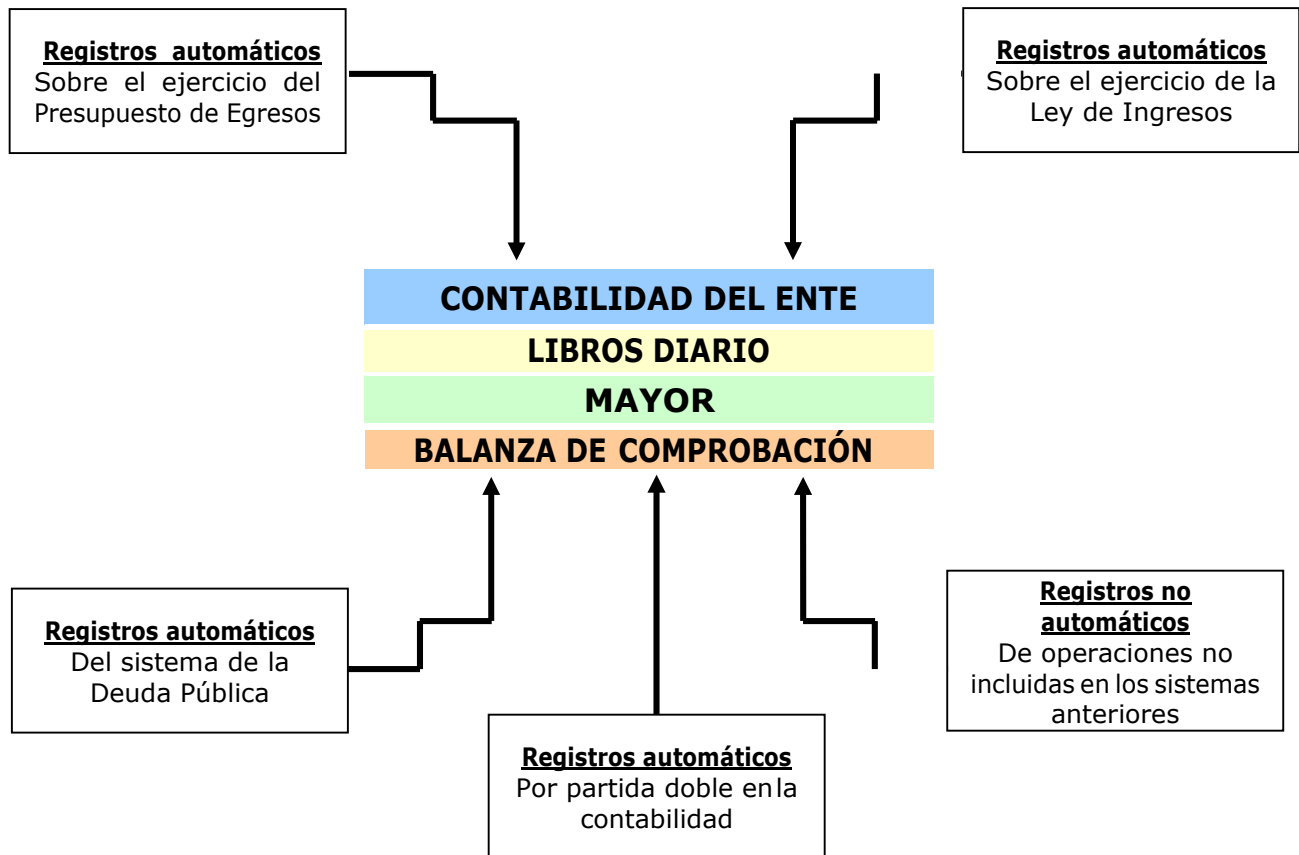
Registros automáticos
Sobre el ejercicio del Presupuesto de Egresos

Registros automáticos
Sobre el ejercicio de la Ley de Ingresos

CONTABILIDAD DEL ENTE

LIBROS DIARIO

MAYOR

BALANZA DE COMPROBACIÓN

Registros automáticos
Del sistema de la Deuda Pública

Registros no automáticos
De operaciones no incluidas en los sistemas anteriores

Registros automáticos
Por partida doble en la contabilidad